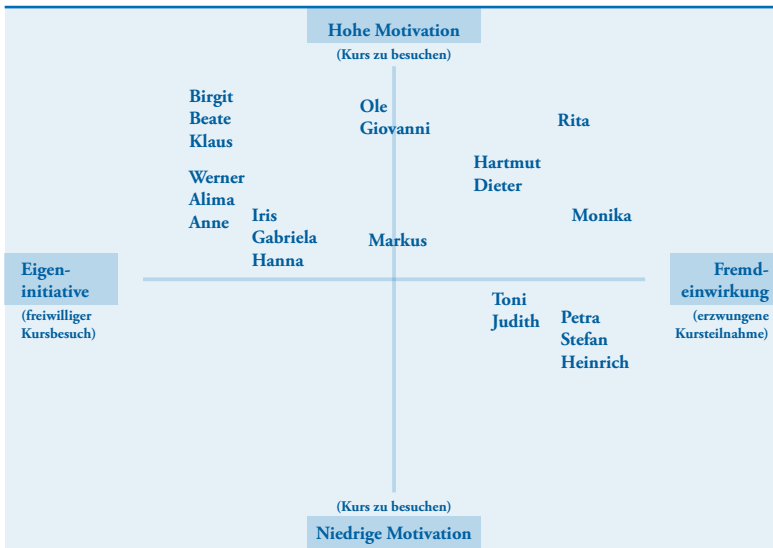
Hohe Motivation
(Kurs zu besuchen)

Birgit
Beate
Klaus

Ole
Giovanni

Rita

Hartmut
Dieter

Werner
Alima
Anne

Iris
Gabriela
Hanna

Markus

Monika

Eigeninitiative
(freiwilliger Kursbesuch)

Fremdeinwirkung
(erzwungene Kursteilnahme)

Toni
Judith

Petra
Stefan
Heinrich

(Kurs zu besuchen)
Niedrige Motivation